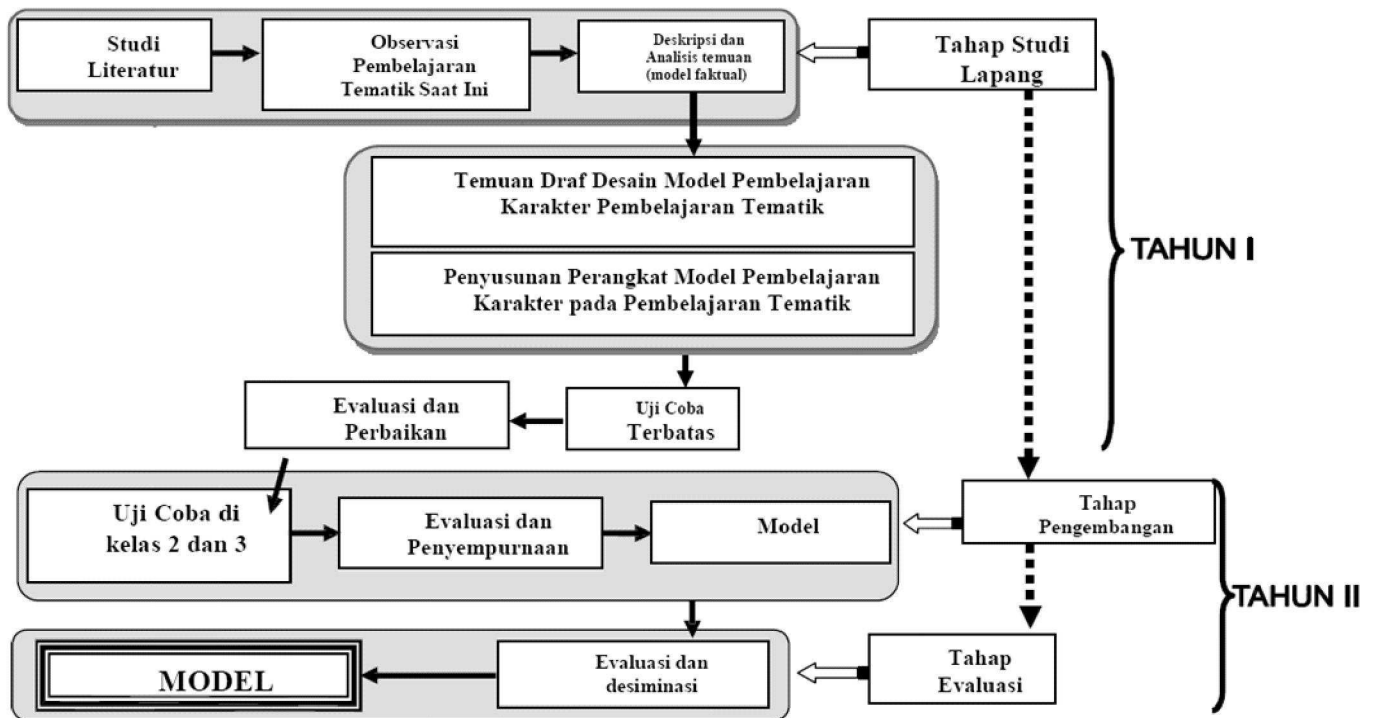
Studi Literatur

Observasi Pembelajaran Tematik Saat Ini

Deskripsi dan Analisis temuan (model faktual)

Tahap Studi Lapang

Temuan Draf Desain Model Pembelajaran Karakter Pembelajaran Tematik

Penyusunan Perangkat Model Pembelajaran Karakter pada Pembelajaran Tematik

TAHUN I

Evaluasi dan Perbaikan

Uji Coba Terbatas

Uji Coba di kelas 2 dan 3

Evaluasi dan Penyempurnaan

Model

Tahap Pengembangan

TAHUN II

MODEL

Evaluasi dan desiminasi

Tahap Evaluasi